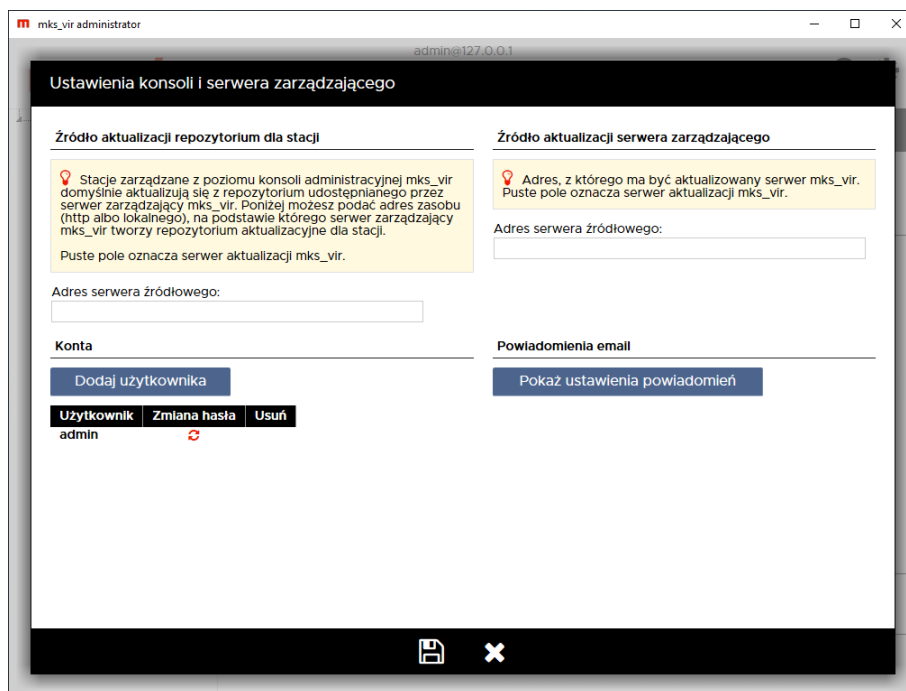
mks_vir administrator

admin@127.0.0.1

Ustawienia konsoli i serwera zarządzającego

Źródło aktualizacji repozytorium dla stacji

Stacje zarządzane z poziomu konsoli administracyjnej mks_vir domyślnie aktualizują się z repozytorium udostępnianego przez serwer zarządzający mks_vir. Poniżej możesz podać adres zasobu (http albo lokalnego), na podstawie którego serwer zarządzający mks_vir tworzy repozytorium aktualizacyjne dla stacji.

Puste pole oznacza serwer aktualizacji mks_vir.

Adres serwera źródłowego:

Źródło aktualizacji serwera zarządzającego

Adres, z którego ma być aktualizowany serwer mks_vir. Puste pole oznacza serwer aktualizacji mks_vir.

Adres serwera źródłowego:

Konta

Dodaj użytkownika

| Użytkownik | Zmiana hasła | Usuń |
|---|---|---|
| admin | | |

Powiadomienia email

Pokaż ustawienia powiadomień